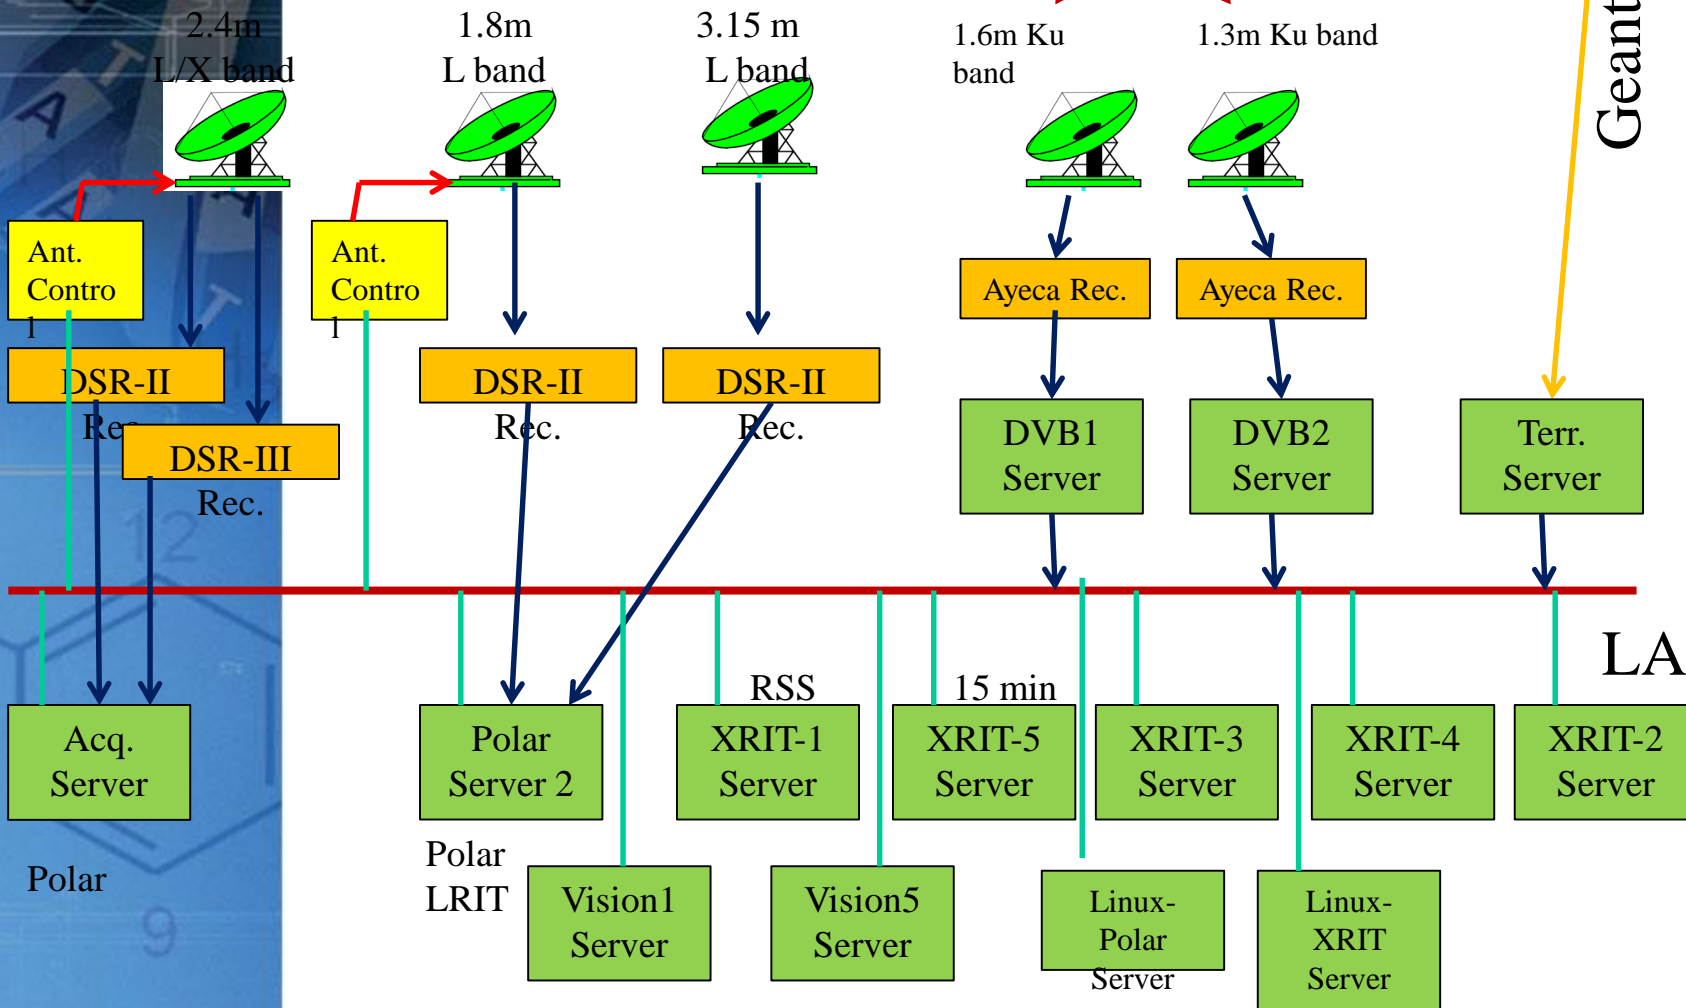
2.4m L/X band

1.8m L band

3.15 m L band

1.6m Ku band

1.3m Ku band

Geant

Ant. Contro l

Ant. Contro l

DSR-II Rec.

DSR-III Rec.

DSR-II Rec.

DSR-II Rec.

Ayeca Rec.

Ayeca Rec.

DVB1 Server

DVB2 Server

Terr. Server

LA

Acq. Server

Polar

Polar Server 2

Polar LRIT

RSS

XRIT-1 Server

15 min

XRIT-5 Server

XRIT-3 Server

XRIT-4 Server

XRIT-2 Server

Vision1 Server

Vision5 Server

Linux-Polar Server

Linux-XRIT Server